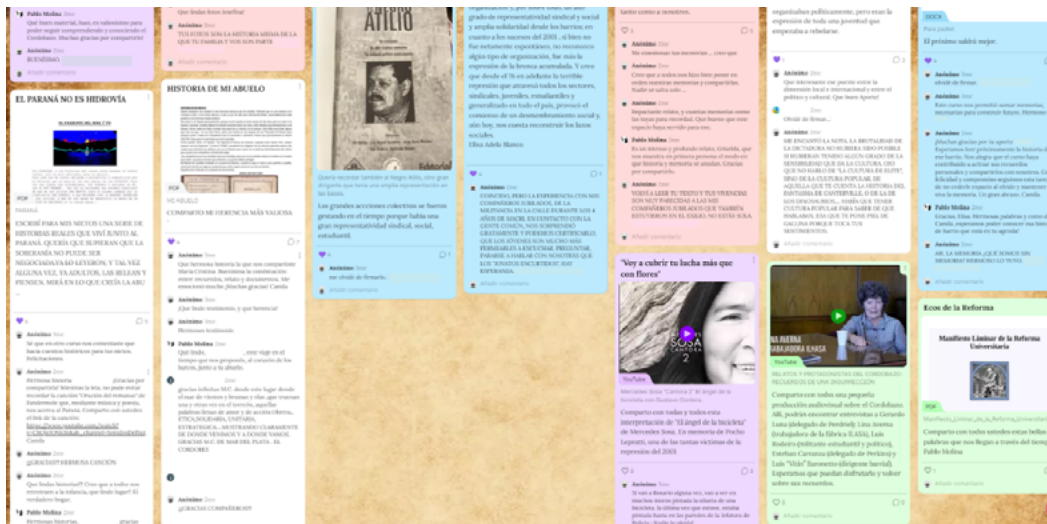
Pablo Molina
Que buen material, bueo, es valiosisimo para poder seguir comprendiendo y conociendo el Cordobazo. Muchas gracias por compartirlo!
Anónimo
BUENÍSIMO

EL PARANÁ NO ES HIDROVÍA

PDF
PARANÁ

ESCRIBÍ PARA MIS NIETOS UNA SERIE DE HISTORIAS REALES QUE VIVÍ JUNTO AL PARANÁ. QUERÍA QUE SUPIERAN QUE LA SOBERANÍA NO PUEDE SER NEGOCIADA EN LEYENDAS, Y TAL VEZ ALGUNA VEZ, YA ADULTOS, LAS RELEAN Y PIENSEN. MIRÁ EN LO QUE CREÍA LA ABU ...

Anónimo
Sé que en otro curso nos comentaste que hacía cuentos históricos para tus nietos. Felicitaciones.
Pablo Molina
Hermosa historia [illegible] gracias por compartirla!

Anónimo
¡GRACIAS!! HERMOSA CANCIÓN
Anónimo
Qué lindas historias!!
Pablo Molina
Hermosas historias, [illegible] gracias

Qué lindas fotos Josefina!
Anónimo
TUS FOTOS SON LA HISTORIA MISMA DE LA QUE TU FAMILIA Y VOS SON PARTE

HISTORIA DE MI ABUELO

PDF
MI ABUELO
COMPARTO MI HERENCIA MÁS VALIOSA

Anónimo
Que hermosa historia la que nos compartiste María Cristina. Bienvenida la construcción entre recuerdos, relatos y documentos. Me emocionó mucho ¡Muchas gracias! Camila
Anónimo
¡Que lindo testimonio, y que herencia!
Anónimo
Hermoso testimonio
Pablo Molina
Que lindo, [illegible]
Anónimo
gracias bellezas
Anónimo
¡GRACIAS COMPAÑEROS!!!

ATILIO
Editorial
Quiero recordar también al Negro Atilio, otro gran dirigente que tuvo una amplia representación en las bases.
Los grandes acciones colectivas se fueron gestando en el tiempo porque había una gran representatividad sindical, social, estudiantil.
Anónimo
me olvidé de firmarlo.

Añadir comentario

tanto como a nosotros.

Anónimo
Me emocionas ... creo que
Pablo Molina
Es un intenso y profundo relato, Graciela, que nos muestra en primera persona el modo en que historia y memoria se anudan. Gracias por compartirlo.
Anónimo
COINCIDO, PERO LA EXPERIENCIA CON MIS COMPAÑEROS JUBILADOS, DE LA MILITANCIA EN LA CALLE DURANTE LOS 4 AÑOS DE MACRI...

"Voy a cubrir tu lucha más que con flores"
SOSA
YouTube
Mercedes Sosa "Canción 2" - El ángel de la bicicleta
Comparto con todas y todos esta interpretación de "El ángel de la bicicleta" de Mercedes Sosa. En memoria de Pocho Lepratti, una de las tantas víctimas de la represión del 2001

organizaban políticamente, pero eran la expresión de toda una juventud que empezaba a rebelarse.

Anónimo
Olvidé de firmar...
Anónimo
ME ENCANTÓ LA NOTA. LA BRUTALIDAD DE LA DICTADURA NO HUBIERA SIDO POSIBLE SI HUBIERAN TENIDO ALGÚN GRADO DE LA SENSIBILIDAD...
Pablo Molina
Gracias, Elsa. Hermosas palabras y como dice Camila...
Anónimo
A.M. LA MEMORIA ¡QUE SOMOS SIN MEMORIA!

YouTube
RELATOS Y PROTAGONISTAS DEL CORDOBAZO. RECUERDOS DE UNA INSURRECCIÓN
Comparto con todos una pequeña producción audiovisual sobre el Cordobazo.

DOCX
Para padlet
El próximo saldrá mejor.

Anónimo
olvidé de firmar

Ecos de la Reforma
Manifiesto Liminar de la Reforma Universitaria
PDF
Manifiesto_Liminar_de_la_Reforma_Universitaria
Comparto con todos ustedes estas bellas palabras que nos llegan a través del tiempo.
Pablo Molina
Añadir comentario